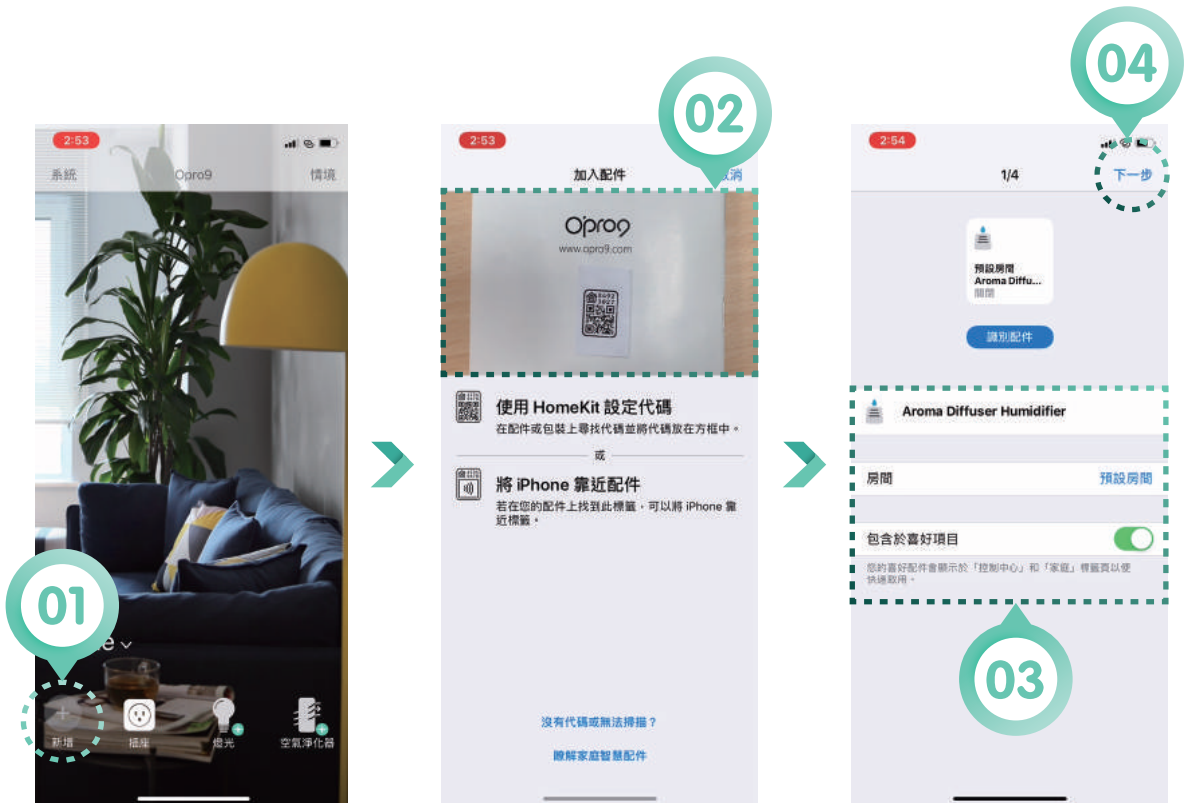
2:53

系統 Opro9 情境

01

e

新增 插座 燈光 空氣淨化器

2:53

02

加入配件 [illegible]消

Opro9
www.opro9.com

使用 HomeKit 設定代碼
在配件或包裝上尋找代碼並將代碼放在方框中。

或

將 iPhone 靠近配件
若在您的配件上找到此標籤，可以將 iPhone 靠近標籤。

沒有代碼或無法掃描？

瞭解家庭智慧配件

2:54

04

1/4 下一步

預設房間
Aroma Diffu...
關閉

識別配件

Aroma Diffuser Humidifier

房間 預設房間

包含於喜好項目

您的喜好配件會顯示於「控制中心」和「家庭」標籤頁以便快速取用。

03